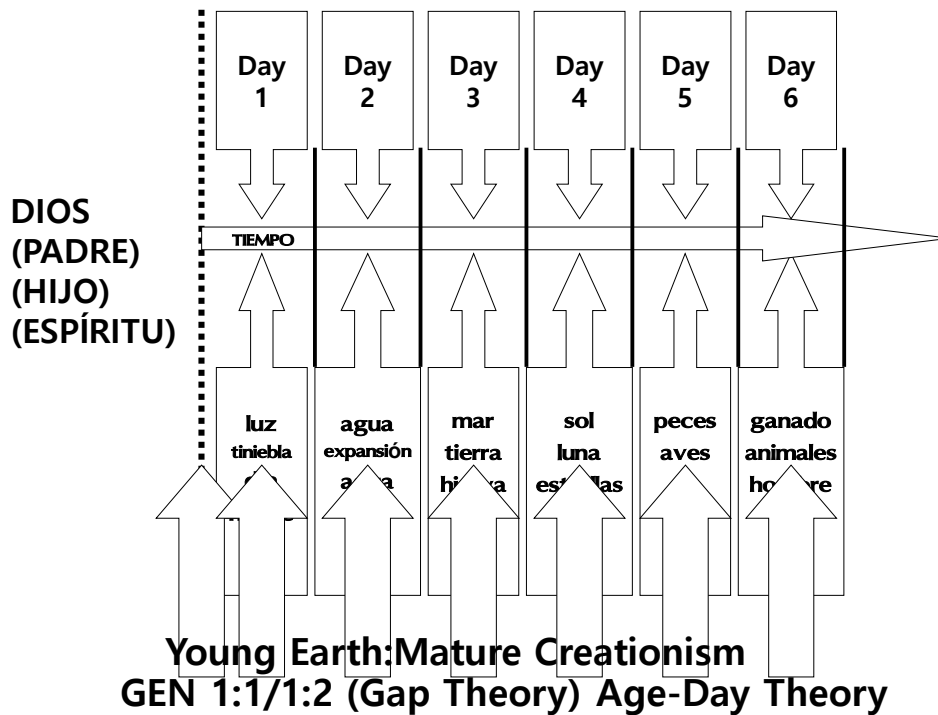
Day 1

Day 2

Day 3

Day 4

Day 5

Day 6

DIOS
(PADRE)
(HIJO)
(ESPÍRITU)

TIEMPO

luz
tiniebla
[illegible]

agua
expansión
a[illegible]a

mar
tierra
hi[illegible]a

sol
luna
est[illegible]llas

peces
aves

ganado
animales
ho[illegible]re

Young Earth:Mature Creationism
GEN 1:1/1:2 (Gap Theory) Age-Day Theory